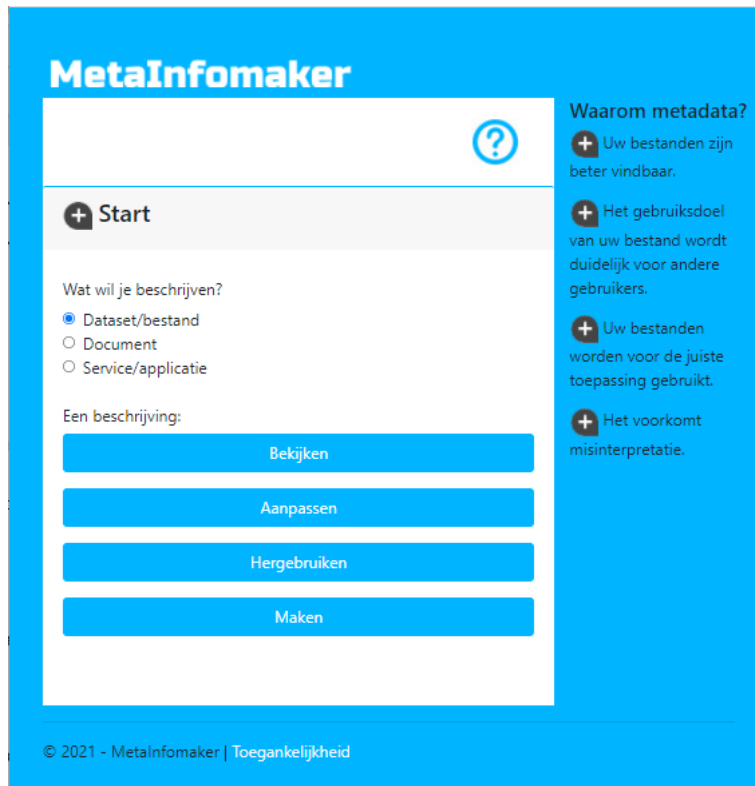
MetaInfomaker

?

Start

Wat wil je beschrijven?

Dataset/bestand

Document

Service/applicatie

Een beschrijving:

Bekijken

Aanpassen

Hergebruiken

Maken

Waarom metadata?

Uw bestanden zijn beter vindbaar.

Het gebruiksdoel van uw bestand wordt duidelijk voor andere gebruikers.

Uw bestanden worden voor de juiste toepassing gebruikt.

Het voorkomt misinterpretatie.

© 2021 - MetaInfomaker | Toegankelijkheid